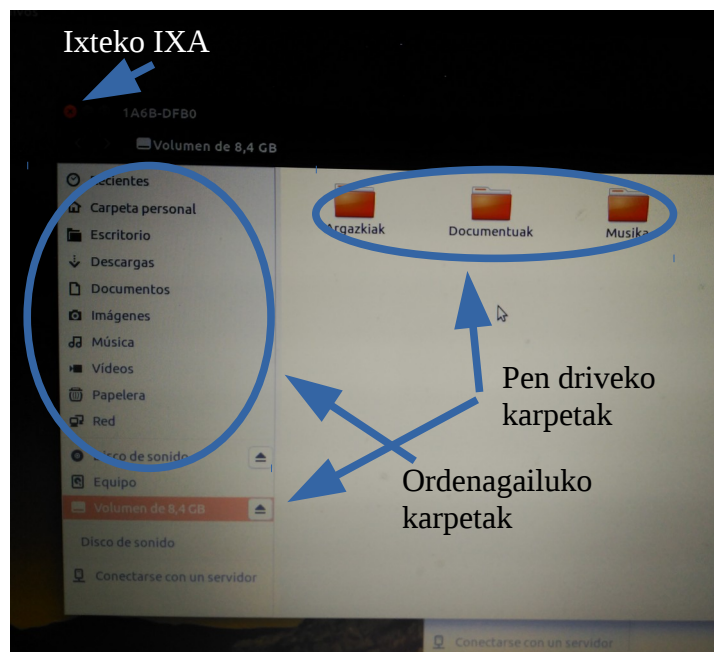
Ixteko IXA

1A6B-DFB0

Volumen de 8,4 GB

Recientes
Carpeta personal
Escritorio
Descargas
Documentos
Imágenes
Música
Vídeos
Papelera
Red
Disco de sonido
Equipo
Volumen de 8,4 GB
Disco de sonido
Conectarse con un servidor

Argazkiak
Documentuak
Musika

Pen driveko karpetak

Ordenagailuko karpetak

Conectarse con un servidor